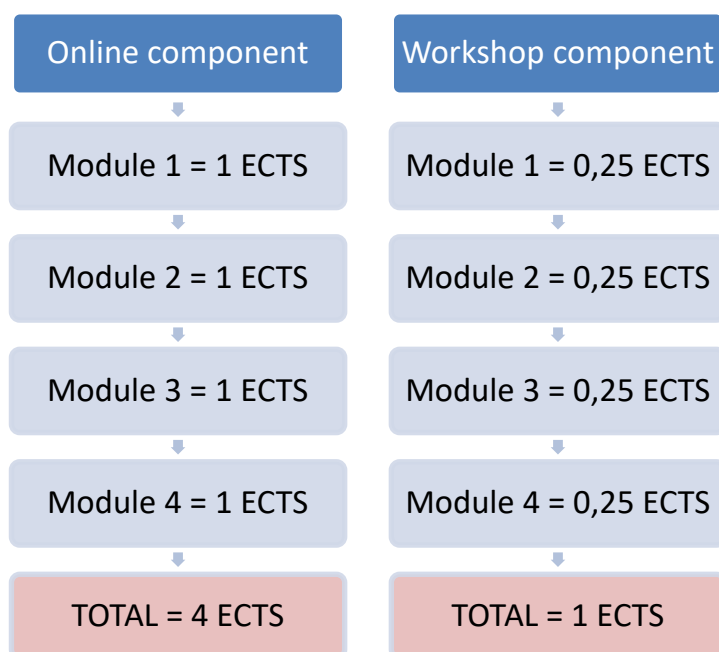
Online component

Module 1 = 1 ECTS

Module 2 = 1 ECTS

Module 3 = 1 ECTS

Module 4 = 1 ECTS

TOTAL = 4 ECTS

Workshop component

Module 1 = 0,25 ECTS

Module 2 = 0,25 ECTS

Module 3 = 0,25 ECTS

Module 4 = 0,25 ECTS

TOTAL = 1 ECTS